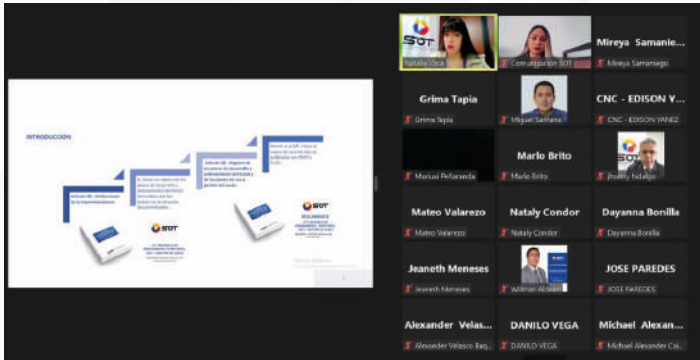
INTRODUCCIÓN

SOT

SOT

Natalia Coca

Comunicación SOT

Mireya Samanie...

Mireya Samaniego

Grima Tapia

Grima Tapia

Miguel Santana

CNC - EDISON Y...

CNC - EDISON YANEZ

Marisol Peñaranda

Mario Brito

Mario Brito

jhonny hidalgo

Mateo Valarezo

Mateo Valarezo

Nataly Condor

Nataly Condor

Dayanna Bonilla

Dayanna Bonilla

Jeaneth Meneses

Jeaneth Meneses

Willman Alcivar

JOSE PAREDES

JOSE PAREDES

Alexander Velas...

Alexander Velasco Baq...

DANILO VEGA

DANILO VEGA

Michael Alexan...

Michael Alexander Cai...